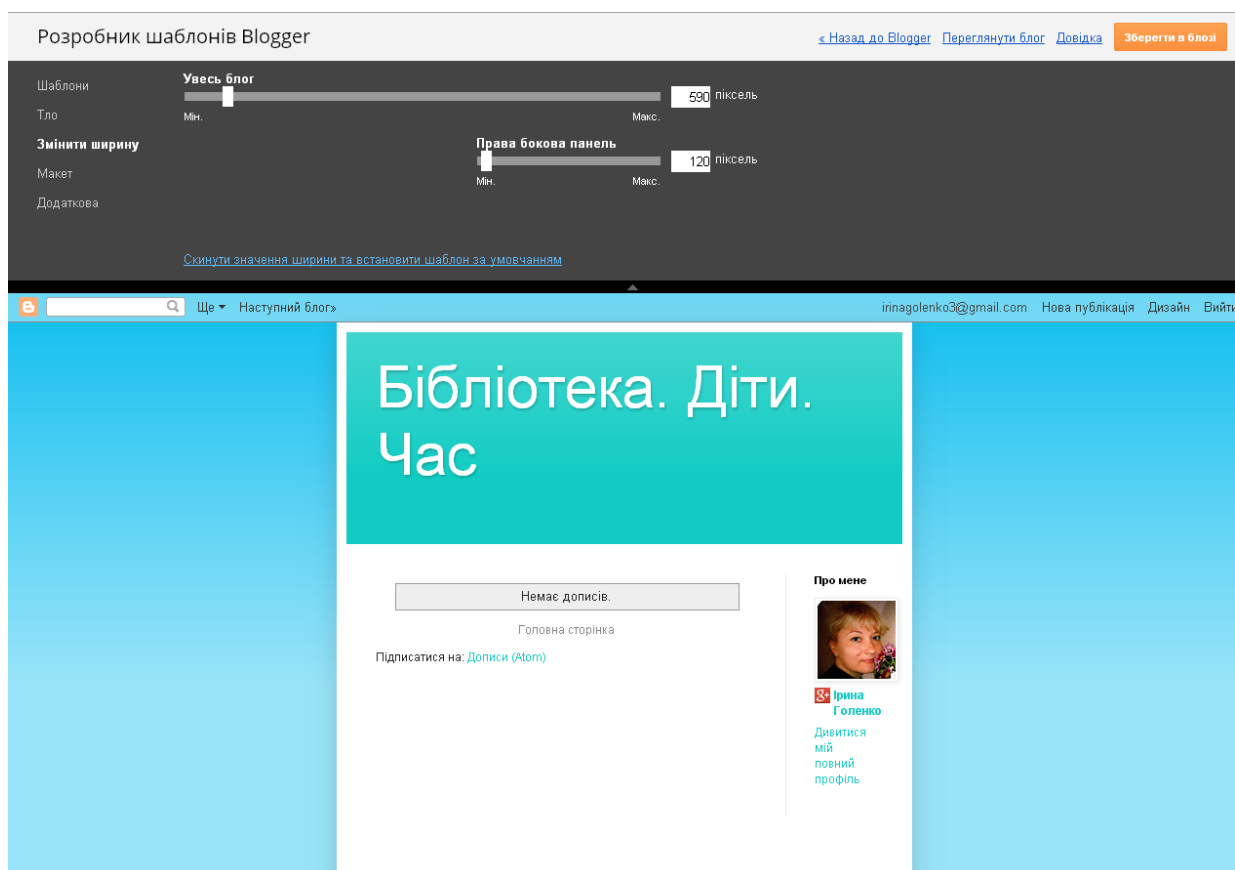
Розробник шаблонів Blogger

« Назад до Blogger Переглянути блог Довідка Зберегти в блозі

Шаблони
Тло
Змінити ширину
Макет
Додаткова

Увесь блог
590 піксель
Мін. Макс.

Права бокова панель
120 піксель
Мін. Макс.

Скинути значення ширини та встановити шаблон за умовчанням

Ще ▾ Наступний блог»

irinagolenko3@gmail.com Нова публікація Дизайн Вийти

Бібліотека. Діти. Час

Немає дописів.

Головна сторінка

Підписатися на: Дописи (Atom)

Про мене

Ірина Голенко

Дивитися мій повний профіль